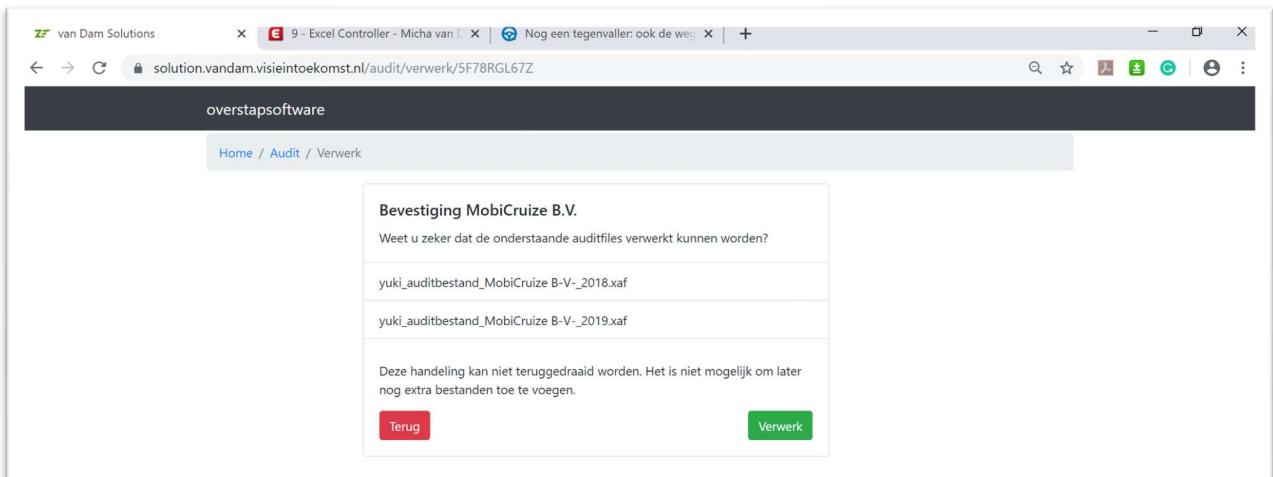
van Dam Solutions ×
9 - Excel Controller - Micha van D ×
Nog een tegenvaller: ook de weg ×
+

solution.vandam.visieintoekomst.nl/audit/verwerk/5F78RGL67Z

overstapsoftware

Home / Audit / Verwerk

Bevestiging MobiCruize B.V.

Weet u zeker dat de onderstaande auditfiles verwerkt kunnen worden?

yuki_auditbestand_MobiCruize B-V-_2018.xaf

yuki_auditbestand_MobiCruize B-V-_2019.xaf

Deze handeling kan niet teruggedraaid worden. Het is niet mogelijk om later nog extra bestanden toe te voegen.

Terug

Verwerk